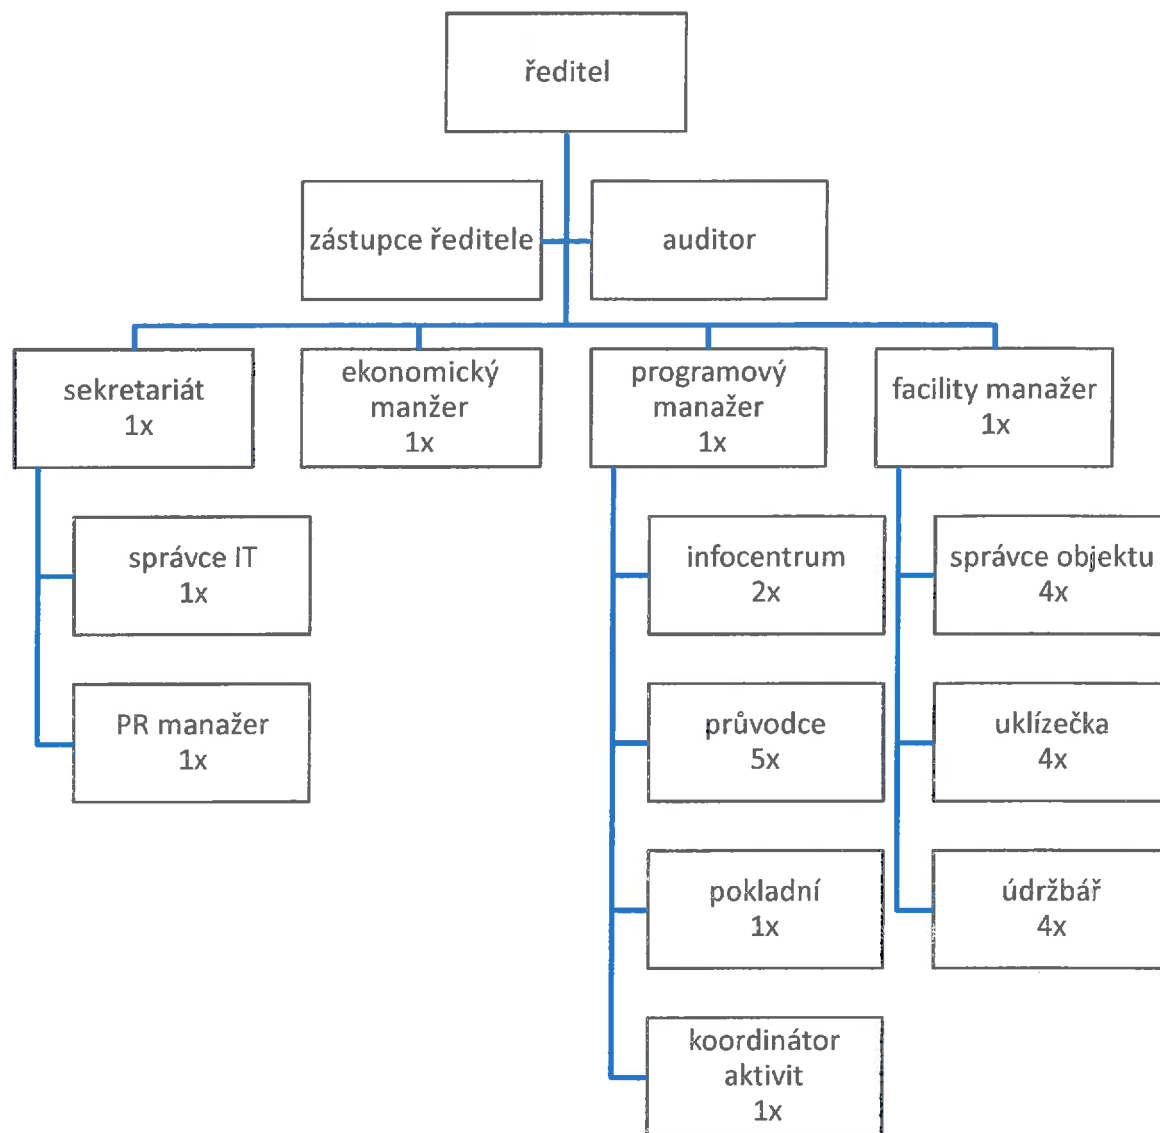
ředitel

zástupce ředitele

auditor

sekretariát
1x

ekonomický
manžer
1x

programový
manažer
1x

facility manažer
1x

správce IT
1x

PR manažer
1x

infocentrum
2x

průvodce
5x

pokladní
1x

koordinátor
aktivit
1x

správce objektu
4x

uklízečka
4x

údržbář
4x